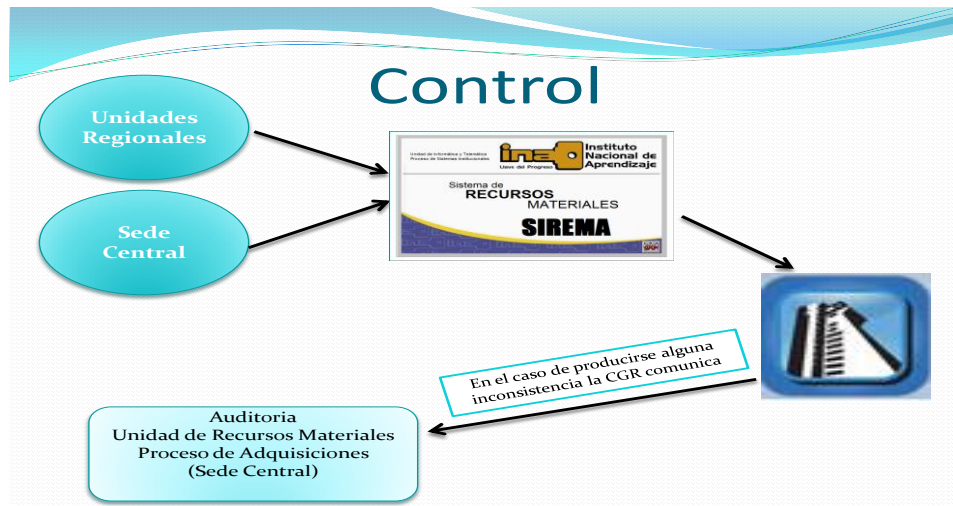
Control

Unidades Regionales

Sede Central

Unidad de Informática y Telemática
Proceso de Sistemas Institucionales

ina
Llave del Progreso

Instituto Nacional de Aprendizaje

Sistema de
RECURSOS
MATERIALES

SIREMA

En el caso de producirse alguna inconsistencia la CGR comunica

Auditoria
Unidad de Recursos Materiales
Proceso de Adquisiciones
(Sede Central)